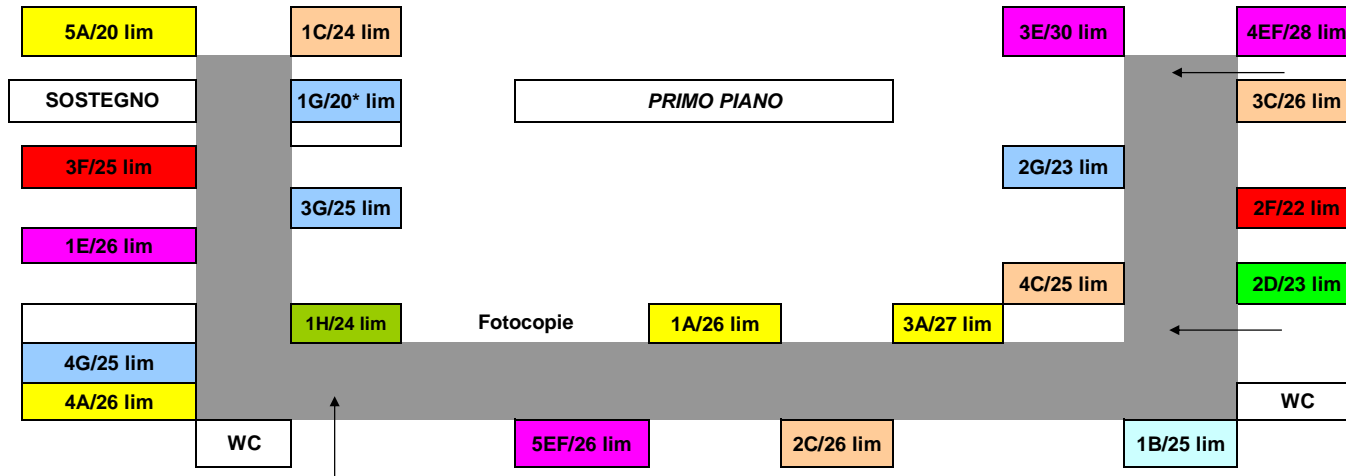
5A/20 lim

1C/24 lim

3E/30 lim

4EF/28 lim

SOSTEGNO

1G/20* lim

PRIMO PIANO

3C/26 lim

3F/25 lim

2G/23 lim

3G/25 lim

2F/22 lim

1E/26 lim

4C/25 lim

2D/23 lim

1H/24 lim

Fotocopie

1A/26 lim

3A/27 lim

4G/25 lim

4A/26 lim

WC

WC

5EF/26 lim

2C/26 lim

1B/25 lim